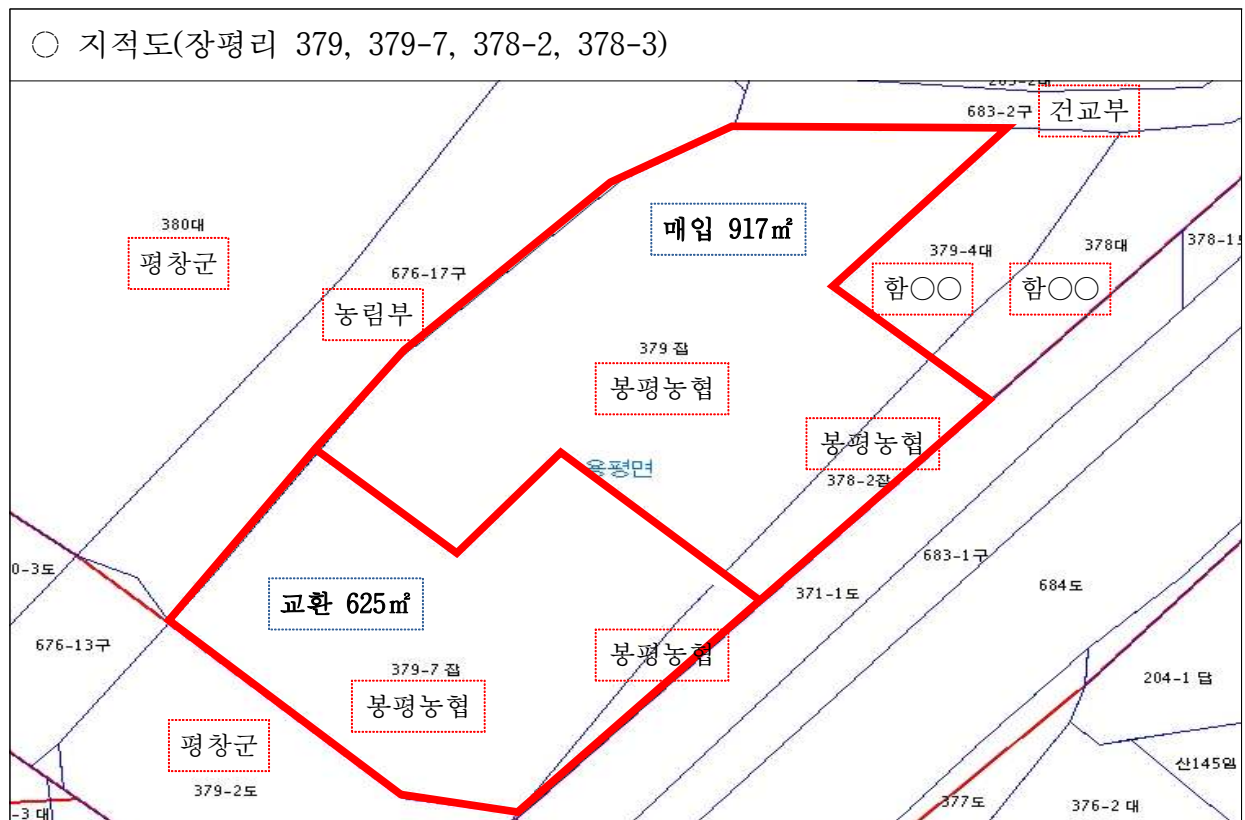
○ 지적도(장평리 379, 379-7, 378-2, 378-3)

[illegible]
683-2구
건교부

380대
평창군

676-17구
농림부

매입 917㎡

379-4대
함○○

378대
함○○

378-1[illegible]

379 잡
봉평농협

봉평농협
378-2잡

용평면

683-1구

0-3도

교환 625㎡

371-1도

684도

676-13구

379-7 잡
봉평농협

봉평농협

204-1 답

평창군
379-2도

산145임

-3 대

377도

376-2 대